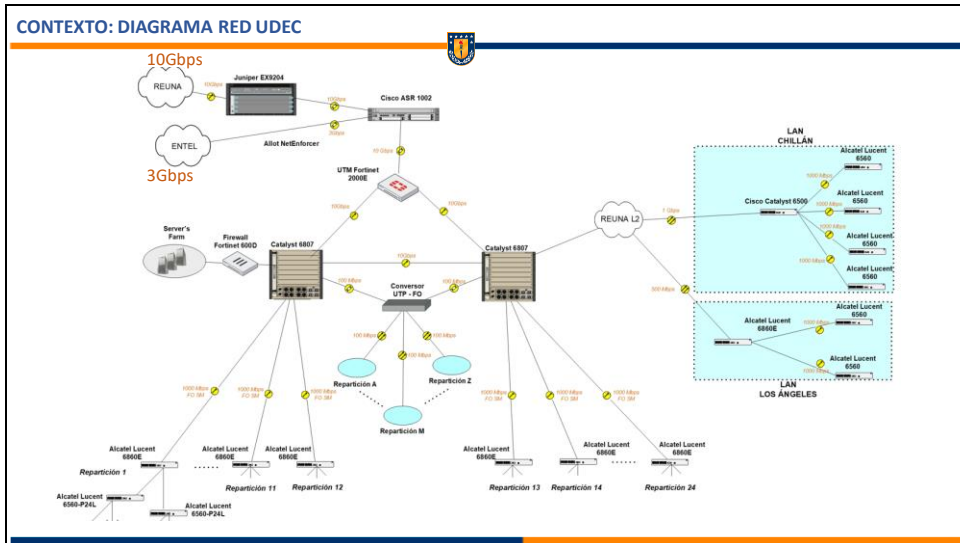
CONTEXTO: DIAGRAMA RED UDEC

10Gbps

REUNA

10Gbps

Juniper EX9204

10Gbps

Cisco ASR 1002

3Gbps

ENTEL

Allot NetEnforcer

3Gbps

10 Gbps

UTM Fortinet 2000E

10Gbps

10Gbps

Server's Farm

Firewall Fortinet 600D

Catalyst 6807

10Gbps

Catalyst 6807

100 Mbps

Conversor UTP - FO

100 Mbps

100 Mbps

100 Mbps

100 Mbps

Repartición A

Repartición Z

Repartición M

1000 Mbps FO SM

1000 Mbps FO SM

1000 Mbps FO SM

1000 Mbps FO SM

1000 Mbps FO SM

1000 Mbps FO SM

REUNA L2

1 Gbps

300 Mbps

LAN CHILLÁN

Cisco Catalyst 6500

Alcatel Lucent 6560

1000 Mbps

Alcatel Lucent 6560

1000 Mbps

Alcatel Lucent 6560

1000 Mbps

Alcatel Lucent 6560

1000 Mbps

Alcatel Lucent 6860E

Alcatel Lucent 6560

1000 Mbps

Alcatel Lucent 6560

1000 Mbps

LAN LOS ÁNGELES

Alcatel Lucent 6860E

Repartición 1

Alcatel Lucent 6860E

Repartición 11

Alcatel Lucent 6860E

Repartición 12

Alcatel Lucent 6560-P24L

Alcatel Lucent 6560-P24L

Alcatel Lucent 6860E

Repartición 13

Alcatel Lucent 6860E

Repartición 14

Alcatel Lucent 6860E

Repartición 24